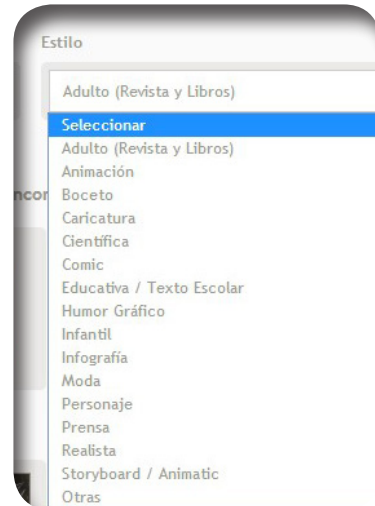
Estilo

Adulto (Revista y Libros)

Seleccionar
Adulto (Revista y Libros)
Animación
Boceto
Caricatura
Científica
Comic
Educativa / Texto Escolar
Humor Gráfico
Infantil
Infografía
Moda
Personaje
Prensa
Realista
Storyboard / Animatic
Otras

ncor